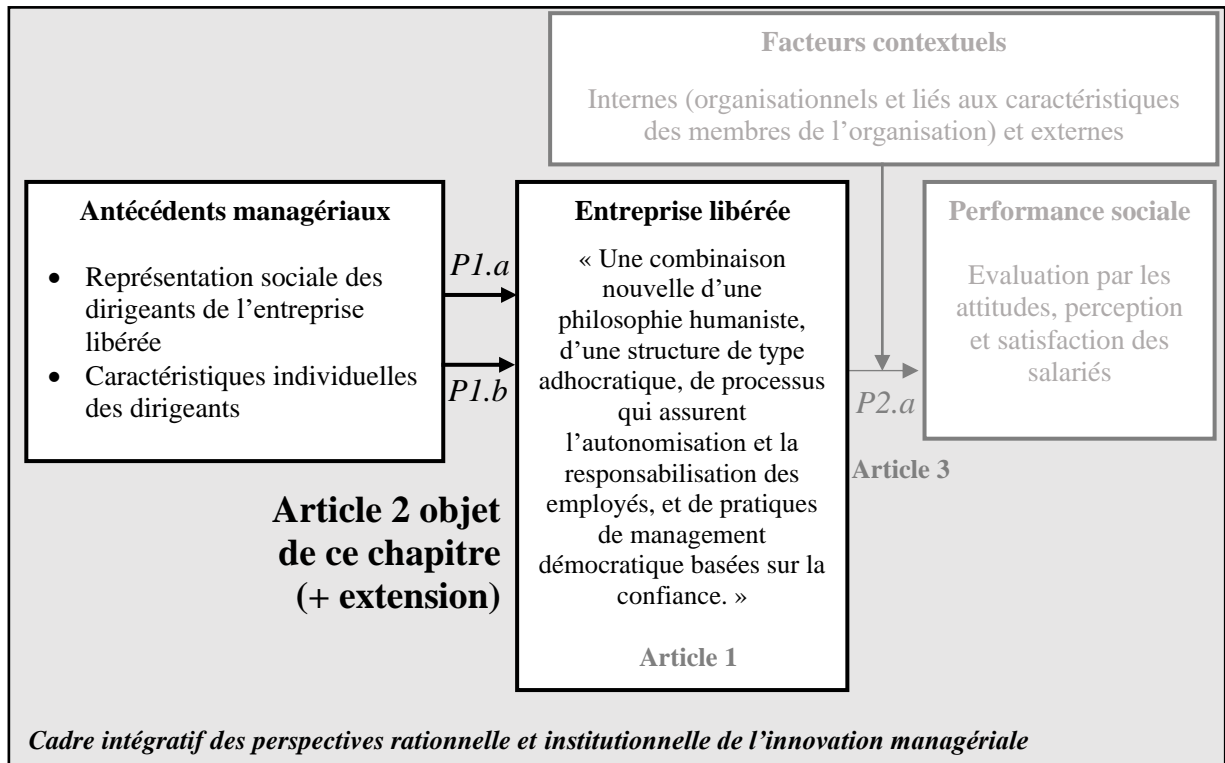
Facteurs contextuels

Internes (organisationnels et liés aux caractéristiques des membres de l'organisation) et externes

Antécédents managériaux

- Représentation sociale des dirigeants de l'entreprise libérée
- Caractéristiques individuelles des dirigeants

P1.a

P1.b

Entreprise libérée

« Une combinaison nouvelle d'une philosophie humaniste, d'une structure de type adhocratique, de processus qui assurent l'autonomisation et la responsabilisation des employés, et de pratiques de management démocratique basées sur la confiance. »

Article 1

Performance sociale

Evaluation par les attitudes, perception et satisfaction des salariés

P2.a

Article 3

Article 2 objet de ce chapitre (+ extension)

Cadre intégratif des perspectives rationnelle et institutionnelle de l'innovation managériale